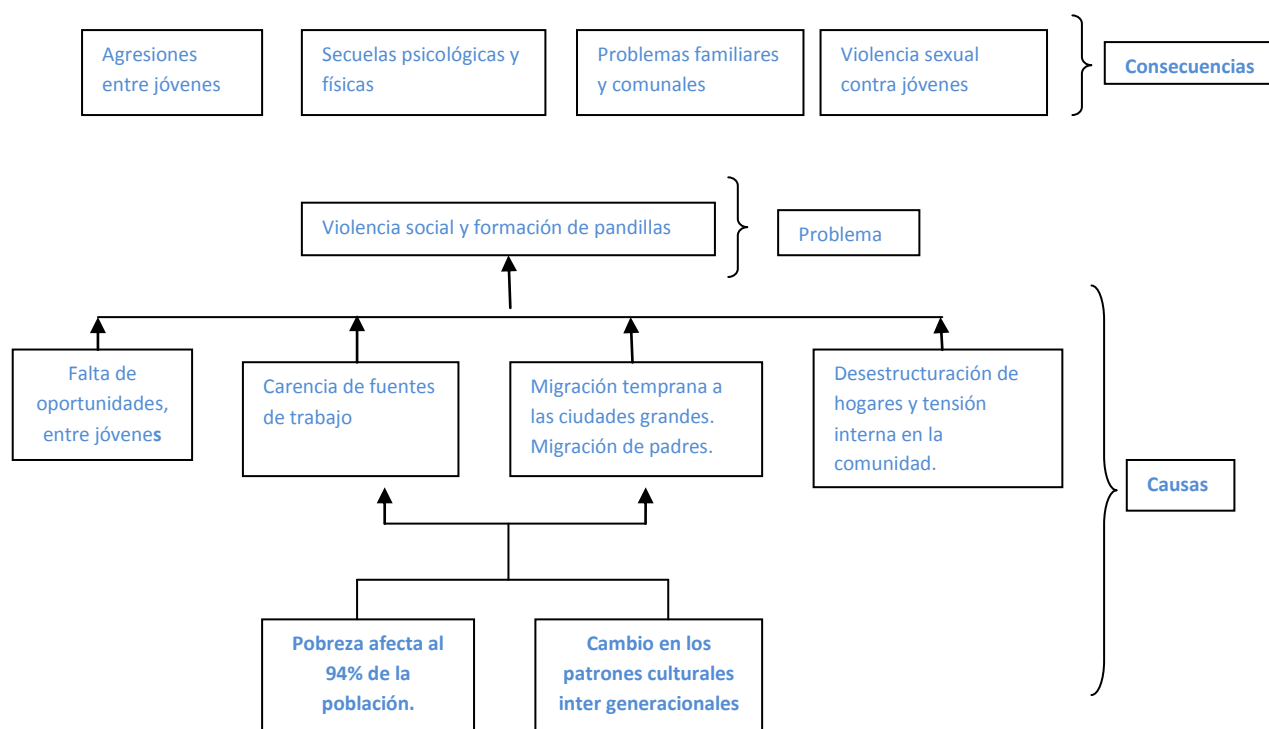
Agresiones entre jóvenes

Secuelas psicológicas y físicas

Problemas familiares y comunales

Violencia sexual contra jóvenes

Consecuencias

Violencia social y formación de pandillas

Problema

Falta de oportunidades, entre jóvenes

Carencia de fuentes de trabajo

Migración temprana a las ciudades grandes. Migración de padres.

Desestructuración de hogares y tensión interna en la comunidad.

Causas

Pobreza afecta al 94% de la población.

Cambio en los patrones culturales inter generacionales